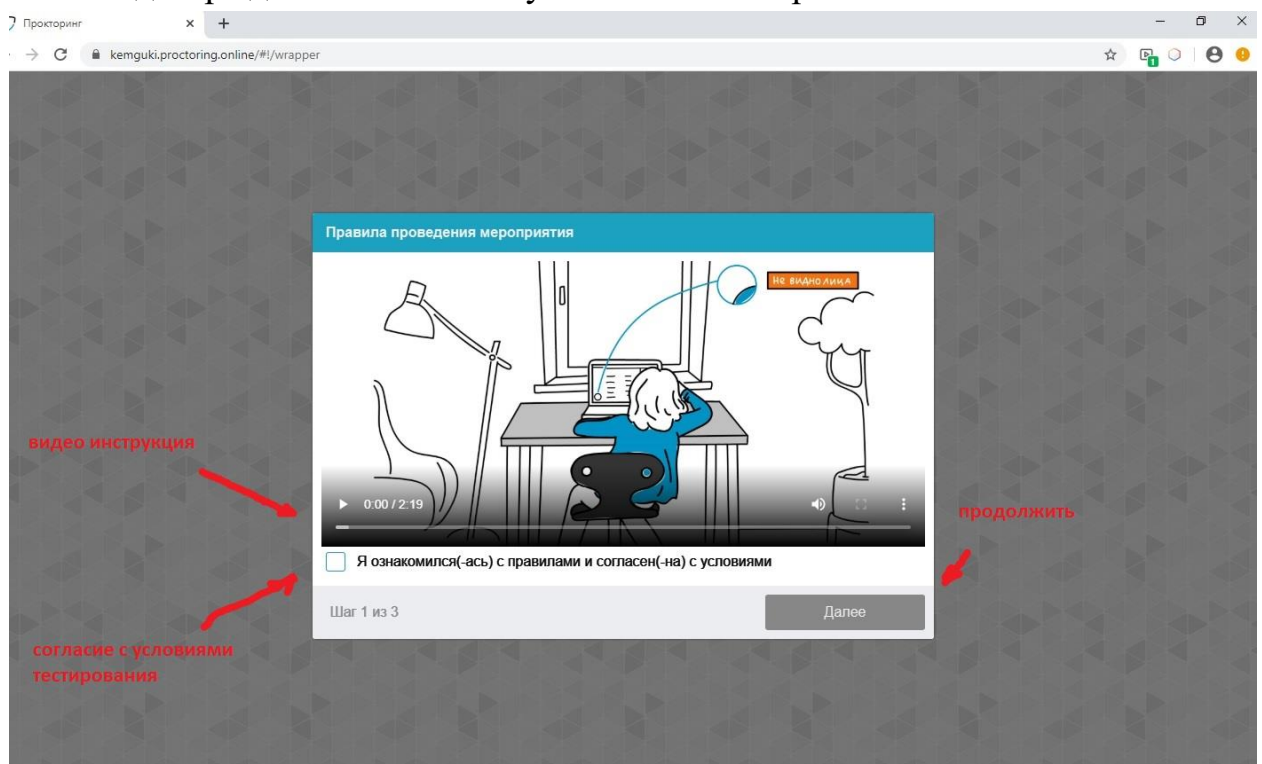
Прокторинг
kemguki.proctoring.online/#!/wrapper

Правила проведения мероприятия

Не видно лица

видео инструкция

0:00 / 2:19

продолжить

Я ознакомился(-ась) с правилами и согласен(-на) с условиями

Шаг 1 из 3

Далее

согласие с условиями тестирования